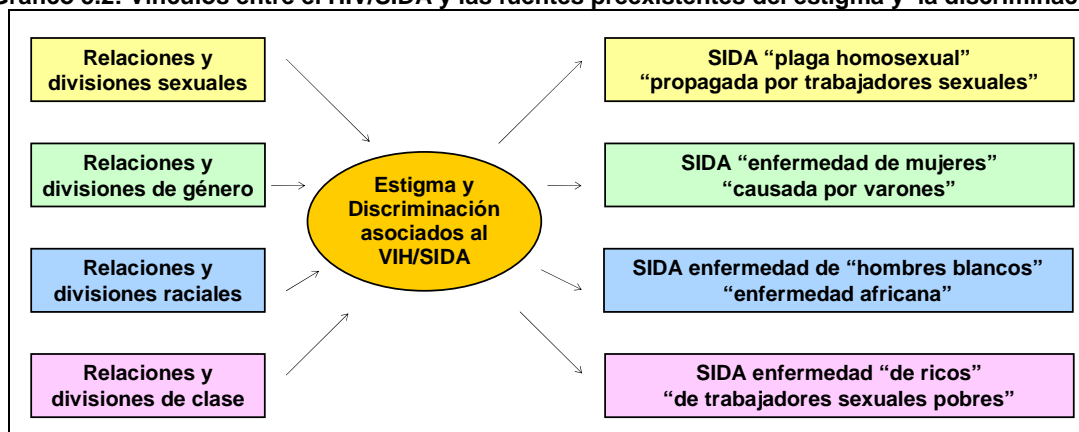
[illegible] 3.2: Vínculos entre el VIH/SIDA y las fuentes preexistentes del estigma y la discrimina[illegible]

Relaciones y divisiones sexuales

Relaciones y divisiones de género

Relaciones y divisiones raciales

Relaciones y divisiones de clase

Estigma y Discriminación asociados al VIH/SIDA

SIDA “plaga homosexual” “propagada por trabajadores sexuales”

SIDA “enfermedad de mujeres” “causada por varones”

SIDA enfermedad de “hombres blancos” “enfermedad africana”

SIDA enfermedad “de ricos” “de trabajadores sexuales pobres”